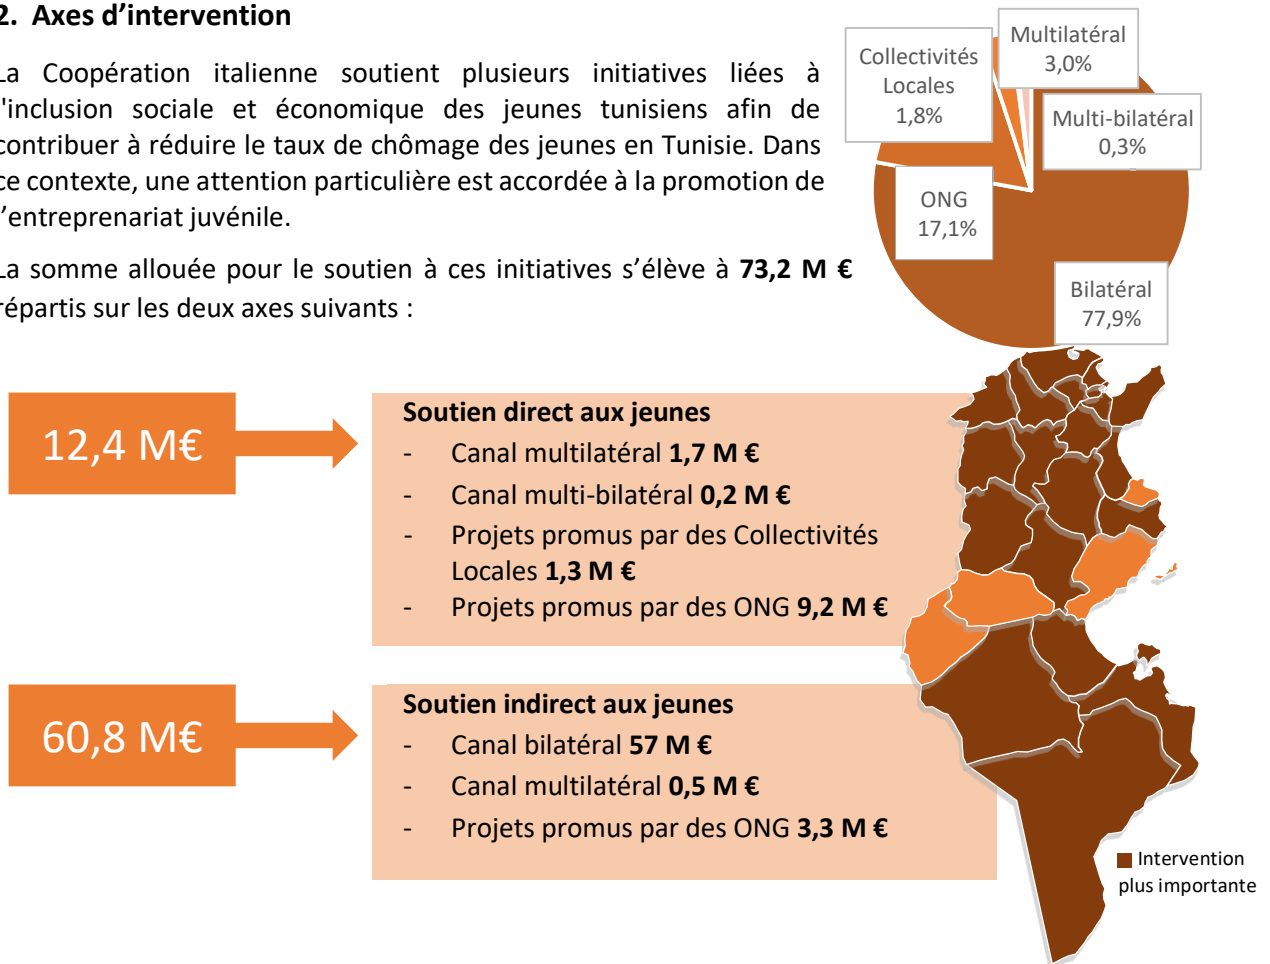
2. Axes d'intervention

La Coopération italienne soutient plusieurs initiatives liées à l'inclusion sociale et économique des jeunes tunisiens afin de contribuer à réduire le taux de chômage des jeunes en Tunisie. Dans ce contexte, une attention particulière est accordée à la promotion de l'entreprenariat juvénile.

La somme allouée pour le soutien à ces initiatives s'élève à **73,2 M €** répartis sur les deux axes suivants :

Collectivités Locales 1,8%

Multilatéral 3,0%

Multi-bilatéral 0,3%

ONG 17,1%

Bilatéral 77,9%

12,4 M€

Soutien direct aux jeunes
- Canal multilatéral **1,7 M €**
- Canal multi-bilatéral **0,2 M €**
- Projets promus par des Collectivités Locales **1,3 M €**
- Projets promus par des ONG **9,2 M €**

60,8 M€

Soutien indirect aux jeunes
- Canal bilatéral **57 M €**
- Canal multilatéral **0,5 M €**
- Projets promus par des ONG **3,3 M €**

Intervention plus importante